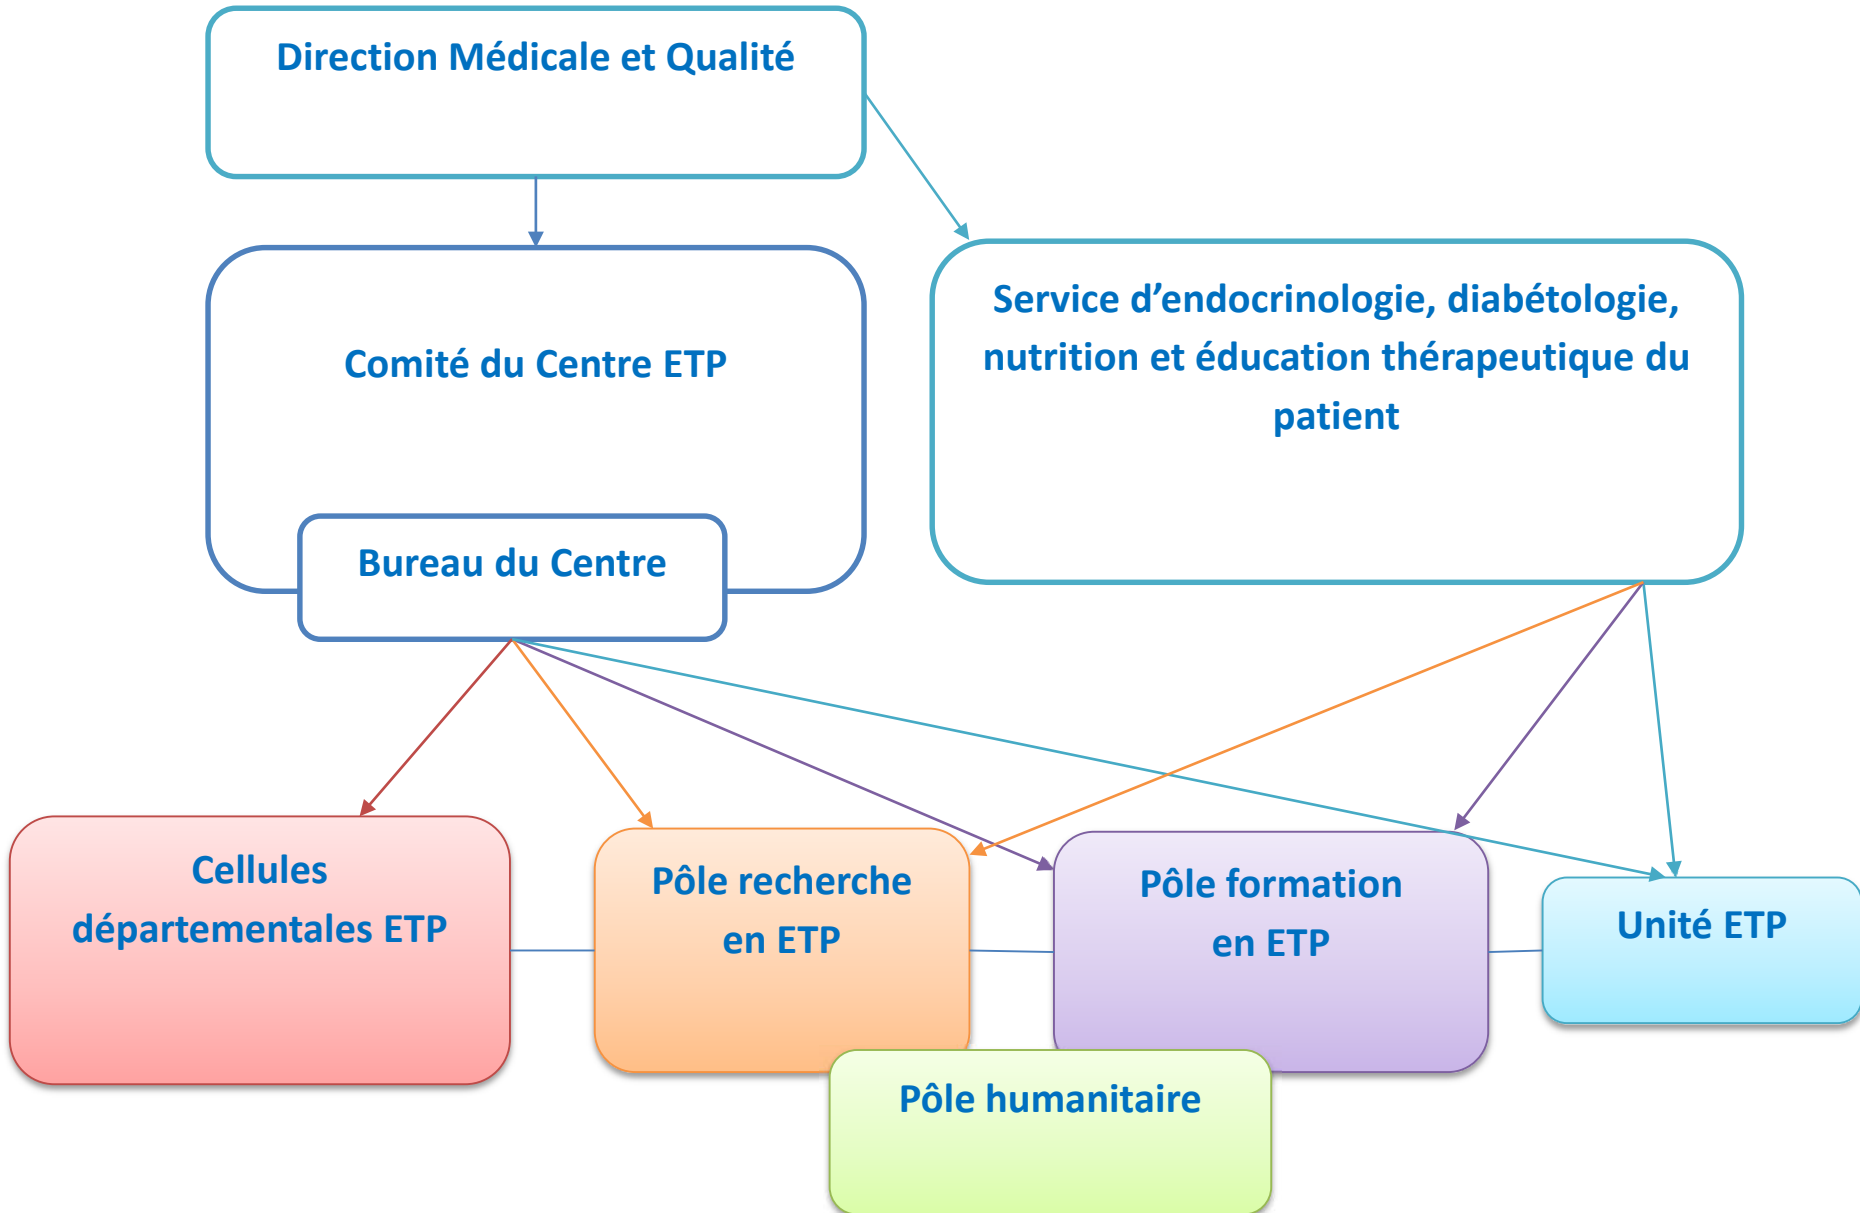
Direction Médicale et Qualité

Comité du Centre ETP

Bureau du Centre

Service d'endocrinologie, diabétologie, nutrition et éducation thérapeutique du patient

Cellules départementales ETP

Pôle recherche en ETP

Pôle formation en ETP

Unité ETP

Pôle humanitaire